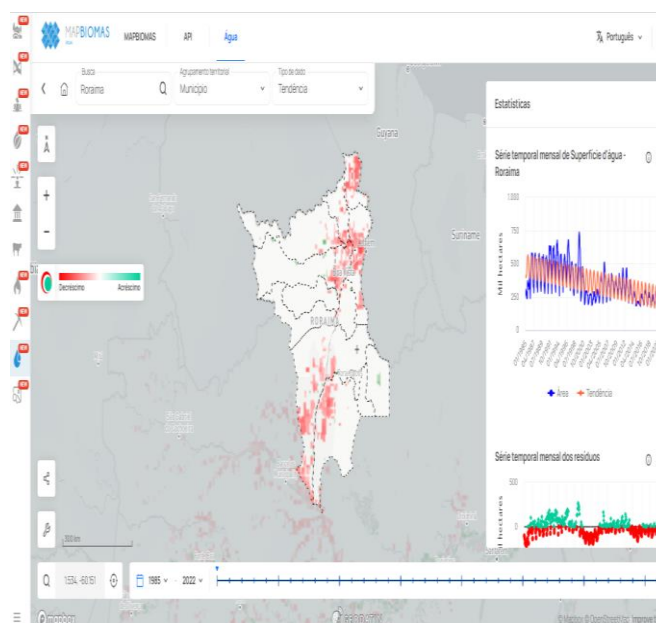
MAPBIOMAS
MAPBIOMAS
API
Água
Português

Busca
Roraima
Agrupamento territorial
Município
Tipo de dado
Tendência

Guyana
Suriname
RORAIMA

Decréscimo
Acréscimo

Estatísticas

Série temporal mensal de Superfície d'água - Roraima

1000
750
500
250
0
Mil hectares

Área
Tendência

Série temporal mensal dos resíduos

500
0
Mil hectares

500 km

1.534, -60.151
1985
2022

© Mapbox © OpenStreetMap Improve this map